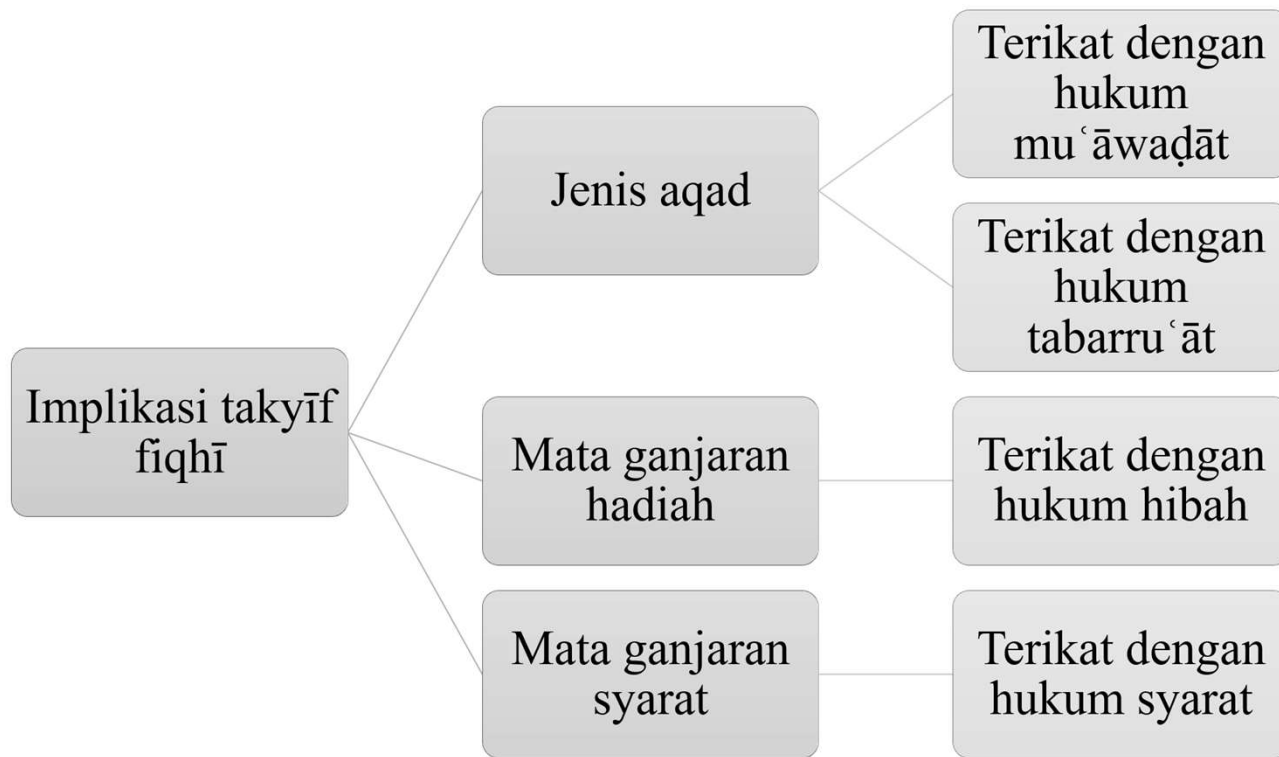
Implikasi takyīf fiqhī

Jenis aqad

Terikat dengan hukum muʿāwaḍāt

Terikat dengan hukum tabarruʿāt

Mata ganjaran hadiah

Terikat dengan hukum hibah

Mata ganjaran syarat

Terikat dengan hukum syarat